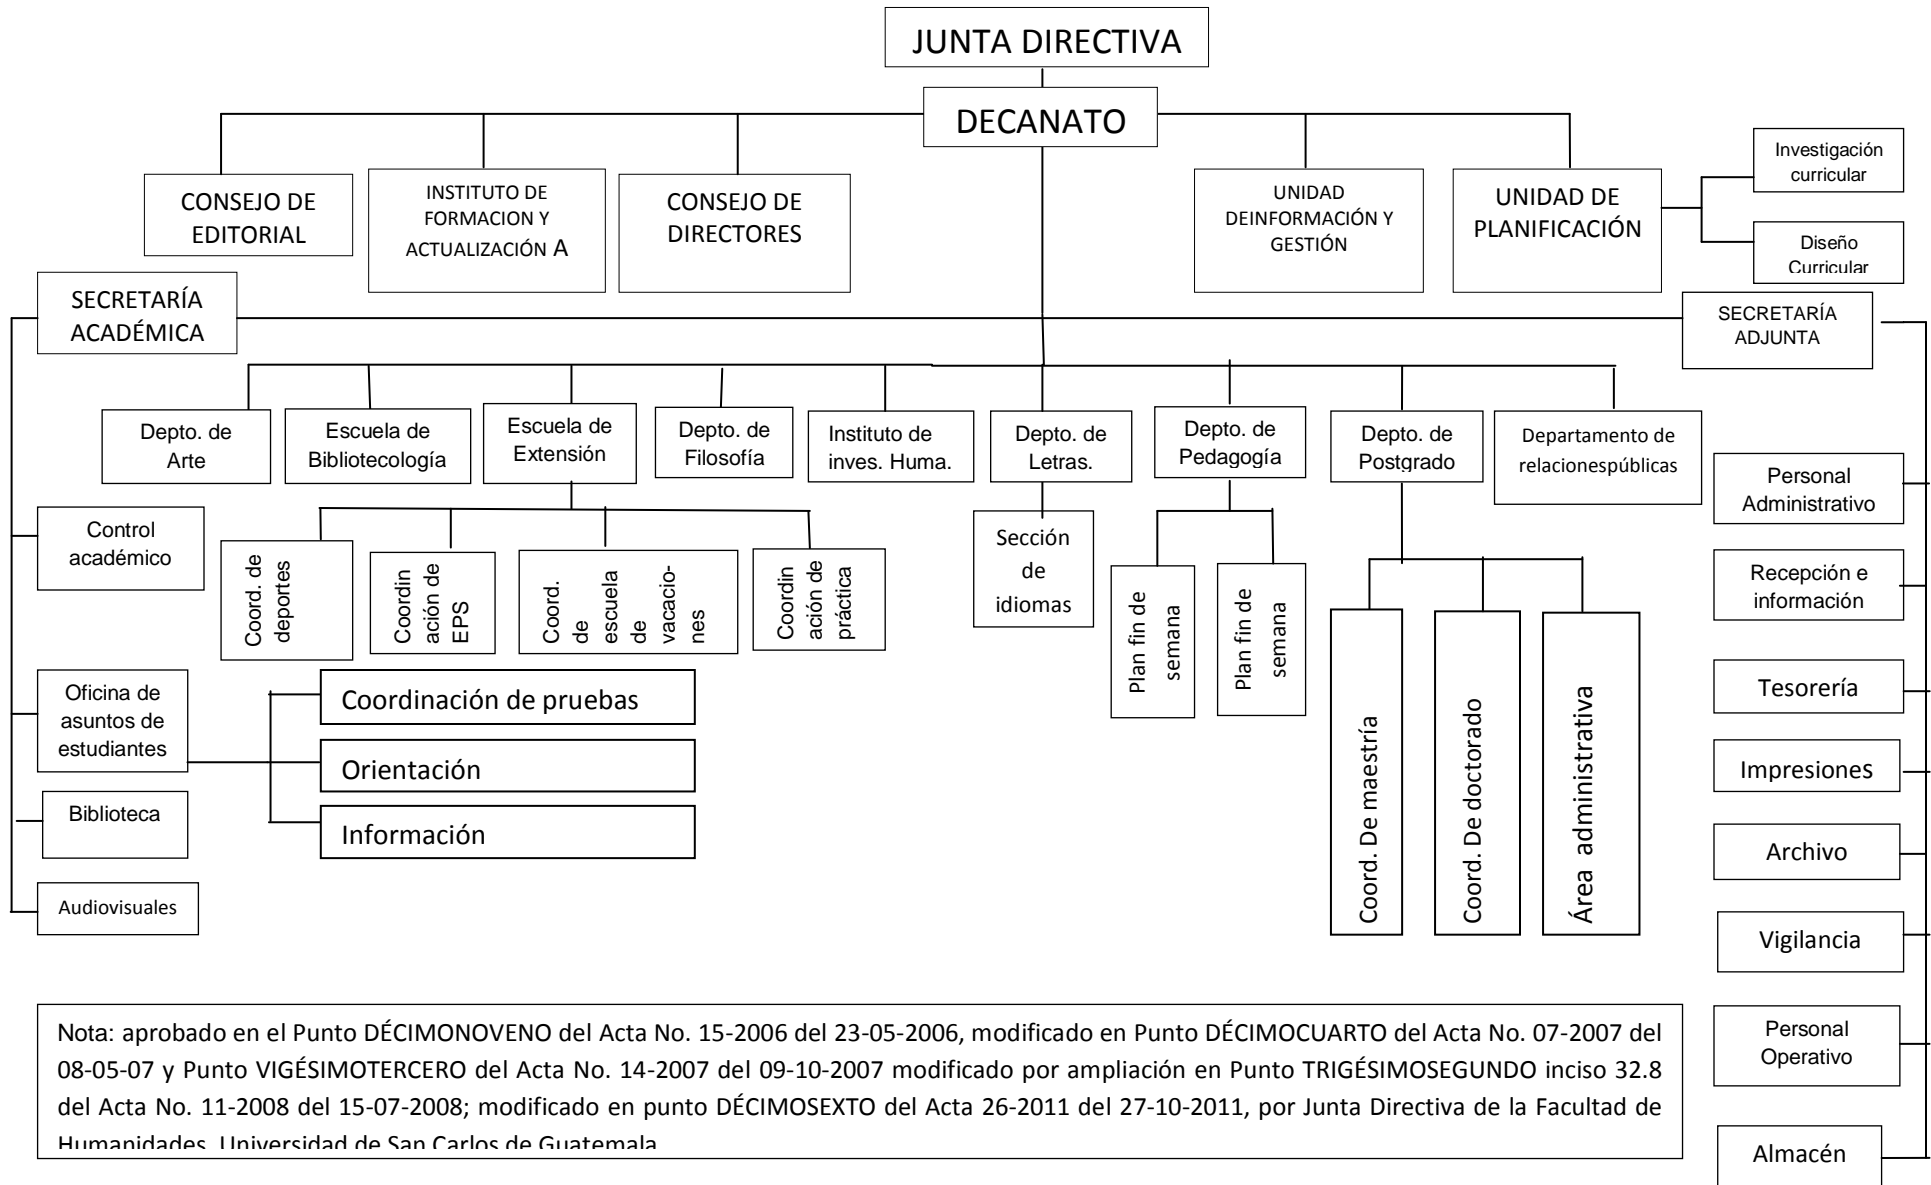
JUNTA DIRECTIVA

DECANATO

CONSEJO DE EDITORIAL

INSTITUTO DE FORMACION Y ACTUALIZACIÓN A

CONSEJO DE DIRECTORES

UNIDAD DEINFORMACIÓN Y GESTIÓN

UNIDAD DE PLANIFICACIÓN

Investigación curricular

Diseño Curricular

SECRETARÍA ACADÉMICA

SECRETARÍA ADJUNTA

Depto. de Arte

Escuela de Bibliotecología

Escuela de Extensión

Depto. de Filosofía

Instituto de inves. Huma.

Depto. de Letras.

Depto. de Pedagogía

Depto. de Postgrado

Departamento de relacionespúblicas

Control académico

Coord. de deportes

Coordinación de EPS

Coord. de escuela de vacaciones

Coordinación de práctica

Sección de idiomas

Plan fin de semana

Plan fin de semana

Coord. De maestría

Coord. De doctorado

Área administrativa

Oficina de asuntos de estudiantes

Coordinación de pruebas

Orientación

Información

Biblioteca

Audiovisuales

Personal Administrativo

Recepción e información

Tesorería

Impresiones

Archivo

Vigilancia

Personal Operativo

Almacén

Nota: aprobado en el Punto DÉCIMONOVENO del Acta No. 15-2006 del 23-05-2006, modificado en Punto DÉCIMOCUARTO del Acta No. 07-2007 del 08-05-07 y Punto VIGÉSIMOTERCERO del Acta No. 14-2007 del 09-10-2007 modificado por ampliación en Punto TRIGÉSIMOSEGUNDO inciso 32.8 del Acta No. 11-2008 del 15-07-2008; modificado en punto DÉCIMOSEXTO del Acta 26-2011 del 27-10-2011, por Junta Directiva de la Facultad de Humanidades, Universidad de San Carlos de Guatemala